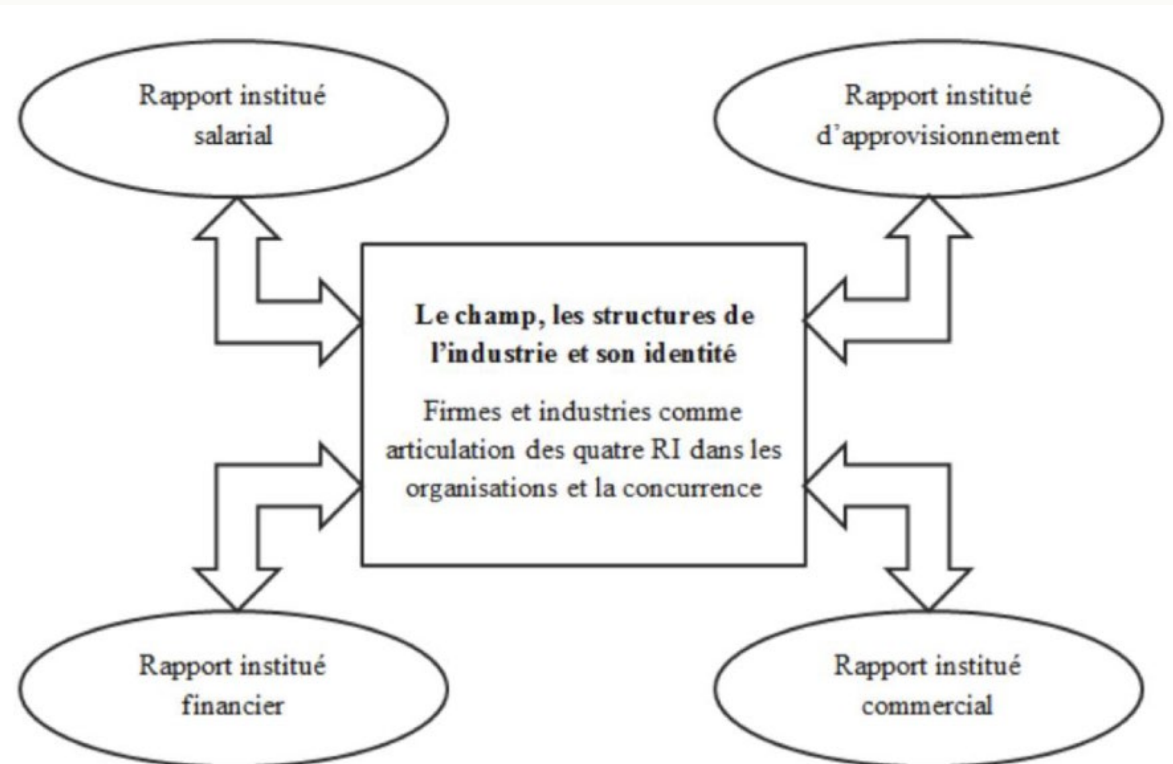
Rapport institué salarial

Rapport institué d'approvisionnement

**Le champ, les structures de l'industrie et son identité**

Firmes et industries comme articulation des quatre RI dans les organisations et la concurrence

Rapport institué financier

Rapport institué commercial